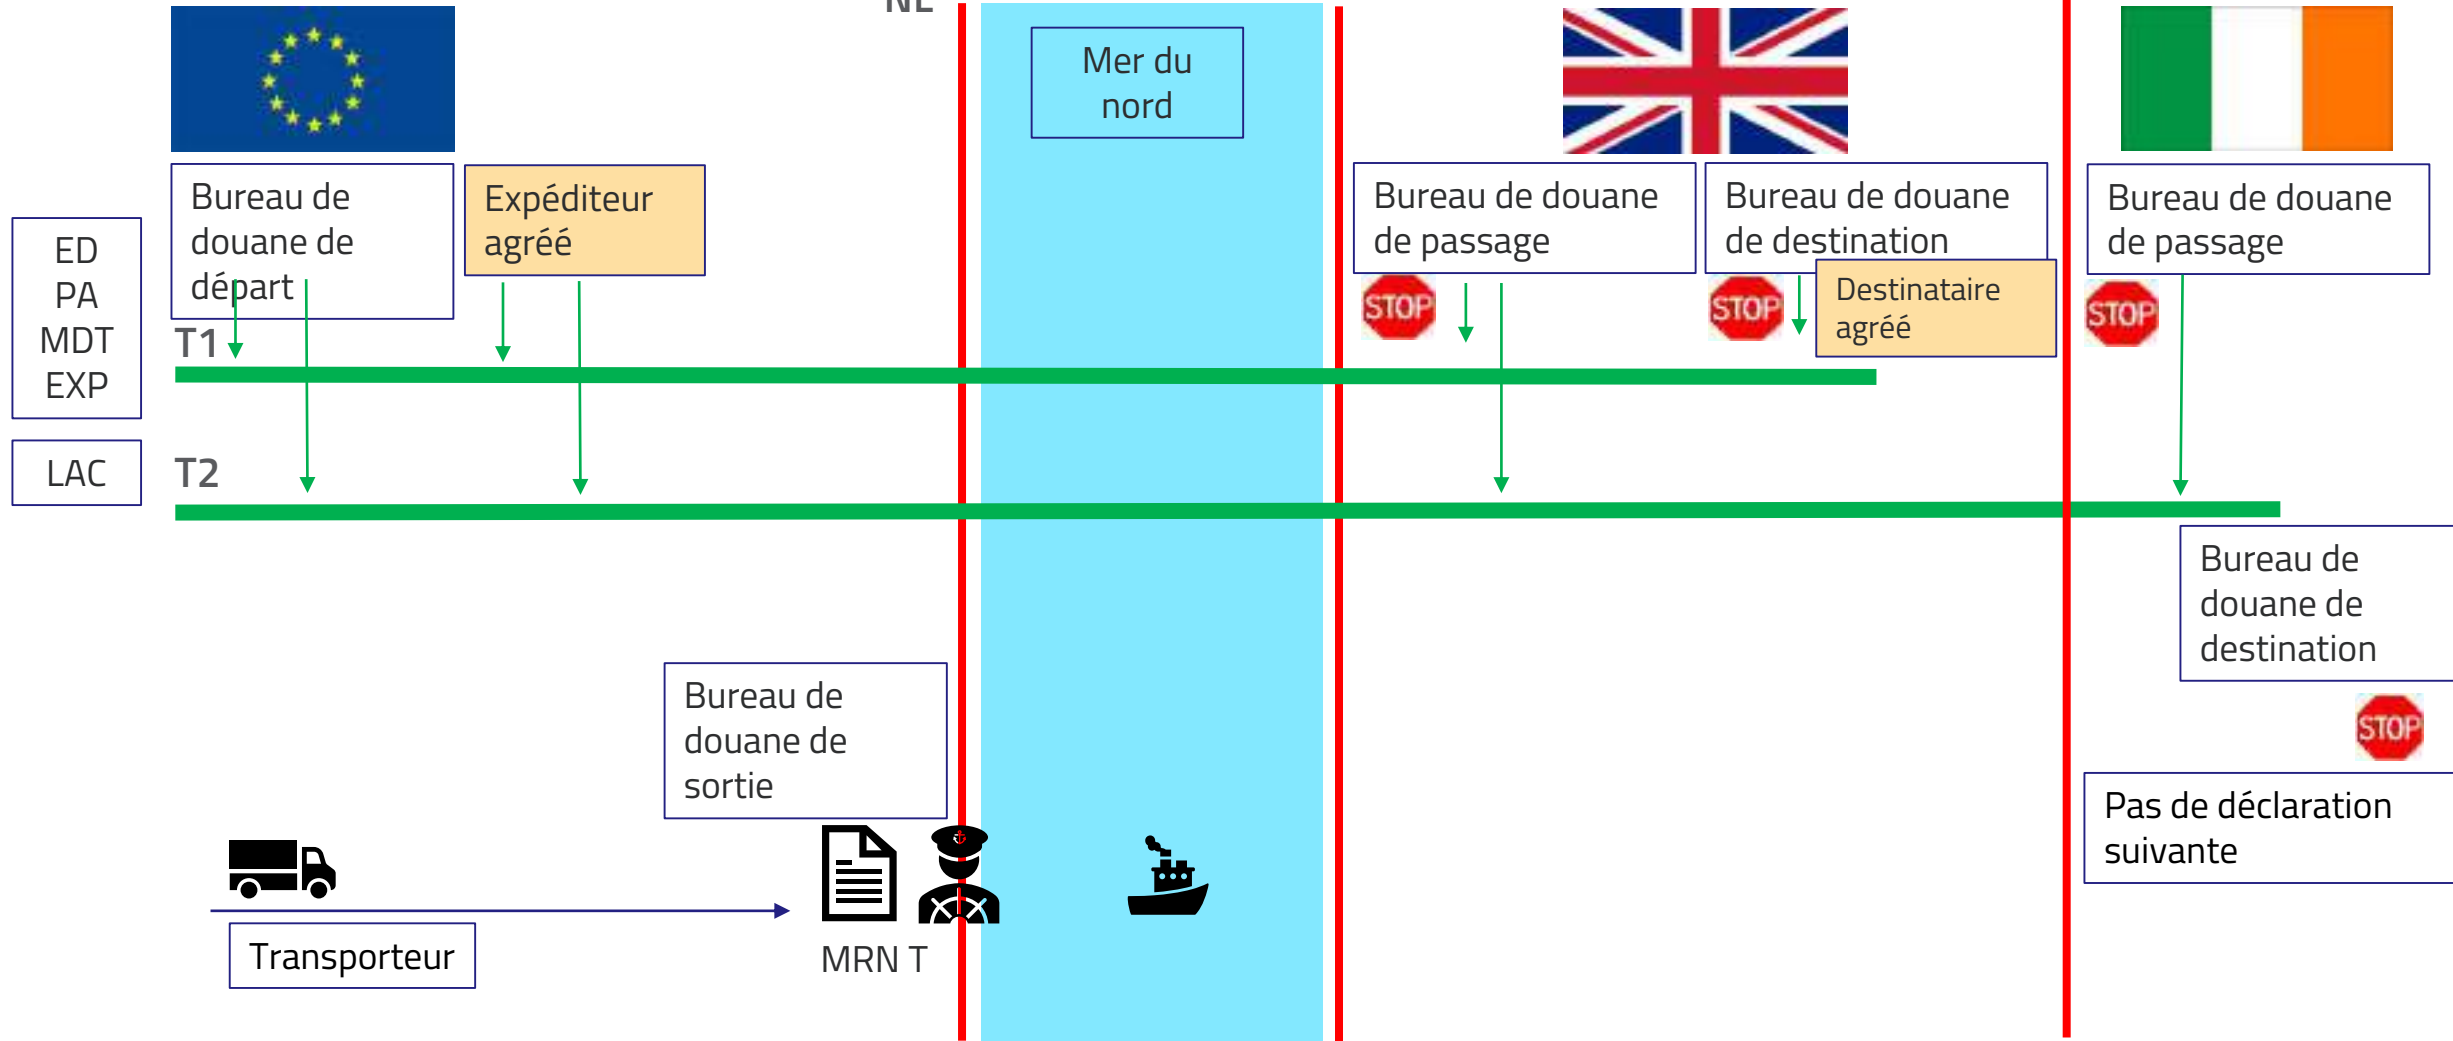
NL

Mer du nord

ED
PA
MDT
EXP

LAC

Bureau de douane de départ

Expéditeur agréé

T1

T2

Bureau de douane de passage

STOP

Bureau de douane de destination

STOP

Destinataire agréé

Bureau de douane de passage

STOP

Bureau de douane de destination

STOP

Pas de déclaration suivante

Bureau de douane de sortie

Transporteur

MRN T